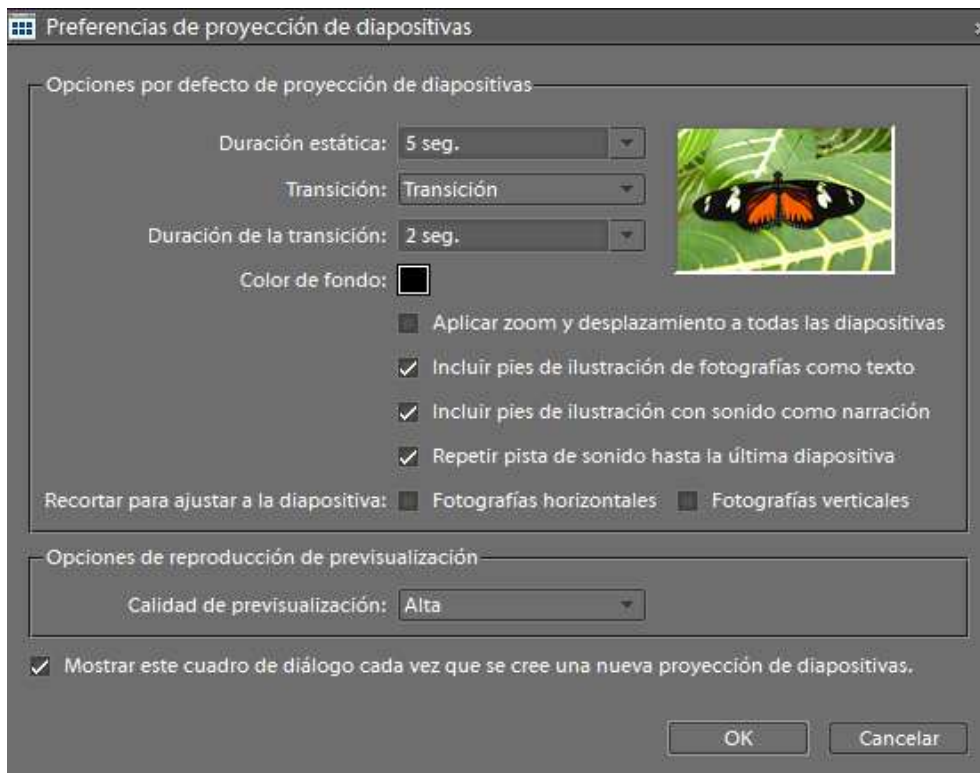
Preferencias de proyección de diapositivas

Opciones por defecto de proyección de diapositivas

Duración estática: 5 seg.

Transición: Transición

Duración de la transición: 2 seg.

Color de fondo:

Aplicar zoom y desplazamiento a todas las diapositivas

✓ Incluir pies de ilustración de fotografías como texto

✓ Incluir pies de ilustración con sonido como narración

✓ Repetir pista de sonido hasta la última diapositiva

Recortar para ajustar a la diapositiva: Fotografías horizontales Fotografías verticales

Opciones de reproducción de previsualización

Calidad de previsualización: Alta

✓ Mostrar este cuadro de diálogo cada vez que se cree una nueva proyección de diapositivas.

OK Cancelar